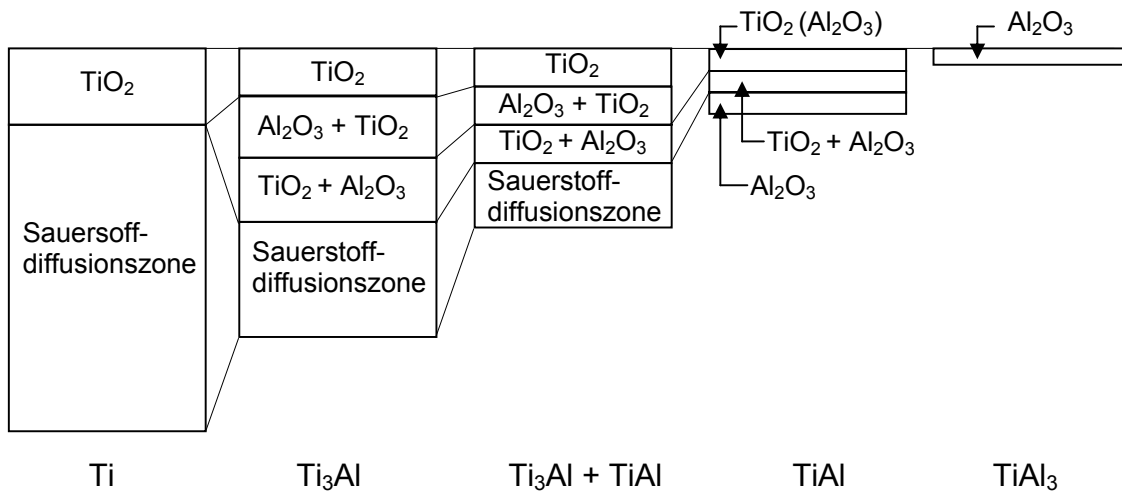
$TiO_2$ ($Al_2O_3$)

$Al_2O_3$

$TiO_2$

Sauersoff-diffusionszone

$TiO_2$

$Al_2O_3$ + $TiO_2$

$TiO_2$ + $Al_2O_3$

Sauerstoff-diffusionszone

$TiO_2$

$Al_2O_3$ + $TiO_2$

$TiO_2$ + $Al_2O_3$

Sauerstoff-diffusionszone

$TiO_2$ + $Al_2O_3$

$Al_2O_3$

Ti

$Ti_3Al$

$Ti_3Al$ + TiAl

TiAl

$TiAl_3$